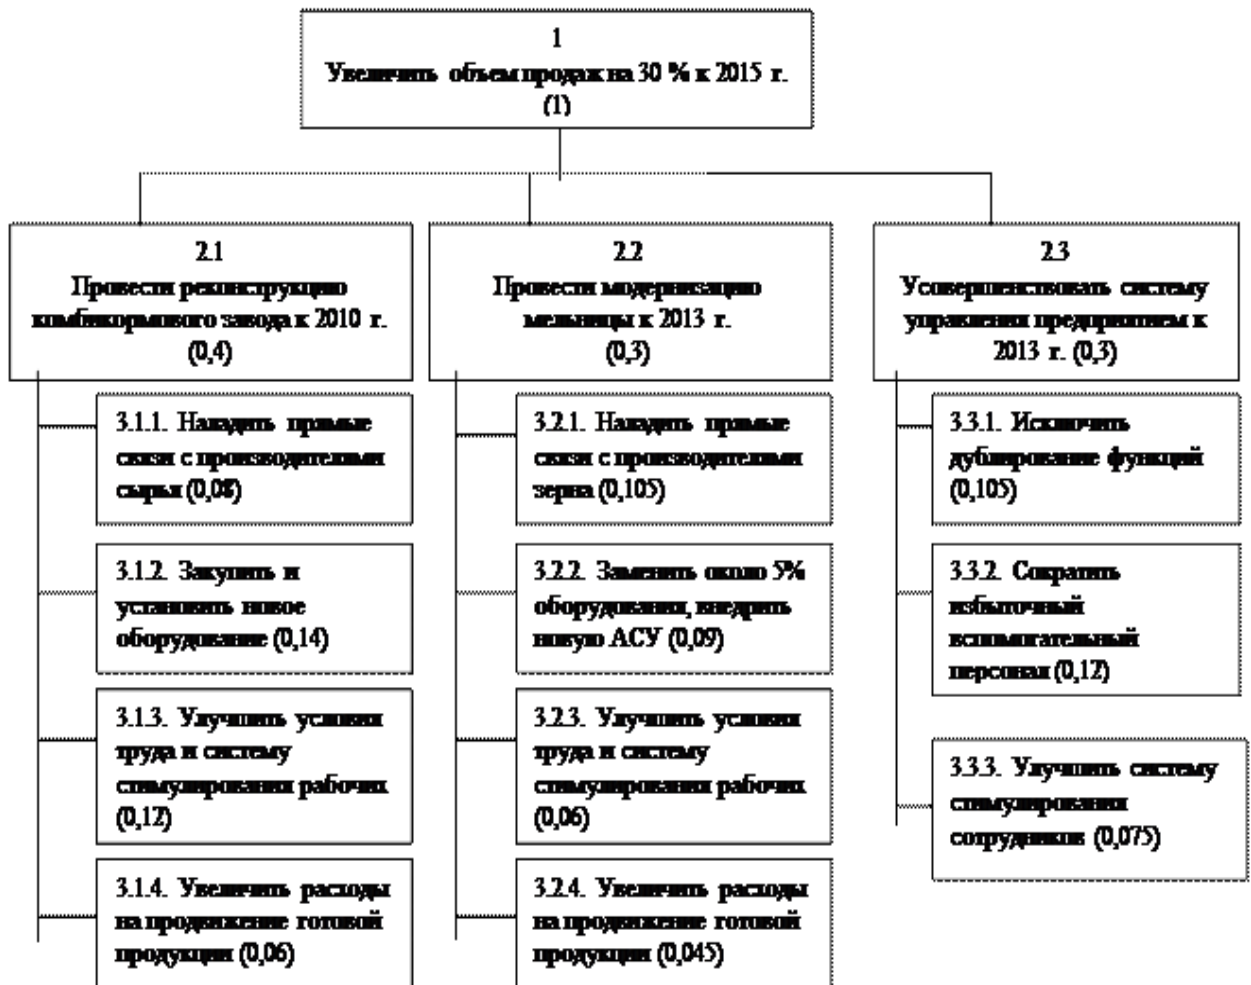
1
Увеличить объем продаж на 30 % к 2015 г.
(1)

2.1
Провести реконструкцию комбикормового завода к 2010 г.
(0,4)

3.1.1. Наладить прямые связи с производителями сырья (0,08)

3.1.2. Закупить и установить новое оборудование (0,14)

3.1.3. Улучшить условия труда и систему стимулирования рабочих (0,12)

3.1.4. Увеличить расходы на продвижение готовой продукции (0,06)

2.2
Провести модернизацию мельницы к 2013 г.
(0,3)

3.2.1. Наладить прямые связи с производителями зерна (0,105)

3.2.2. Заменить около 5% оборудования, внедрить новую АСУ (0,09)

3.2.3. Улучшить условия труда и систему стимулирования рабочих (0,06)

3.2.4. Увеличить расходы на продвижение готовой продукции (0,045)

2.3
Усовершенствовать систему управления предприятием к 2013 г. (0,3)

3.3.1. Исключить дублирование функций (0,105)

3.3.2. Сократить избыточный вспомогательный персонал (0,12)

3.3.3. Улучшить систему стимулирования сотрудников (0,075)